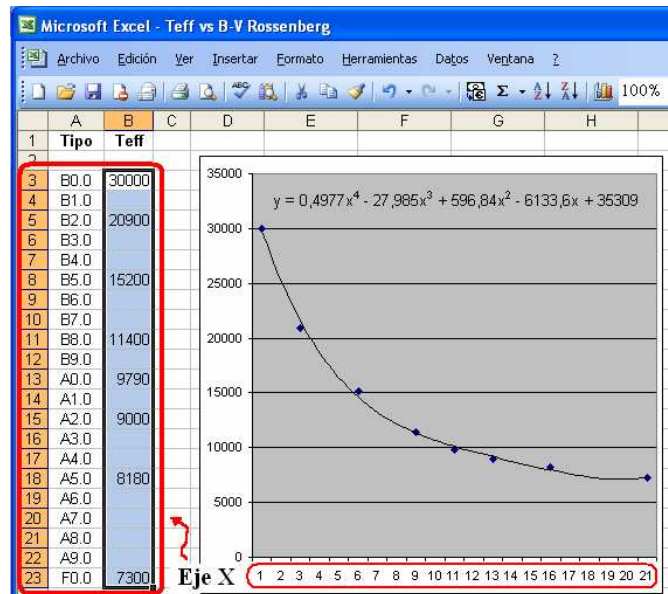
Microsoft Excel - Teff vs B-V Rossenberg

Archivo Edición Ver Insertar Formato Herramientas Datos Ventana ?

100%

| | A | B | C | D | E | F | G | H |
|---|---|---|---|---|---|---|---|---|
| 1 | Tipo | Teff | | | | | | |
| 2 | | | | | | | | |
| 3 | B0.0 | 30000 | | | | | | |
| 4 | B1.0 | | | | | | | |
| 5 | B2.0 | 20900 | | | | | | |
| 6 | B3.0 | | | | | | | |
| 7 | B4.0 | | | | | | | |
| 8 | B5.0 | 15200 | | | | | | |
| 9 | B6.0 | | | | | | | |
| 10 | B7.0 | | | | | | | |
| 11 | B8.0 | 11400 | | | | | | |
| 12 | B9.0 | | | | | | | |
| 13 | A0.0 | 9790 | | | | | | |
| 14 | A1.0 | | | | | | | |
| 15 | A2.0 | 9000 | | | | | | |
| 16 | A3.0 | | | | | | | |
| 17 | A4.0 | | | | | | | |
| 18 | A5.0 | 8180 | | | | | | |
| 19 | A6.0 | | | | | | | |
| 20 | A7.0 | | | | | | | |
| 21 | A8.0 | | | | | | | |
| 22 | A9.0 | | | | | | | |
| 23 | F0.0 | 7300 | | | | | | |

$y = 0,4977x^4 - 27,985x^3 + 596,84x^2 - 6133,6x + 35309$

35000
30000
25000
20000
15000
10000
5000
0

Eje X 1 2 3 4 5 6 7 8 9 10 11 12 13 14 15 16 17 18 19 20 21